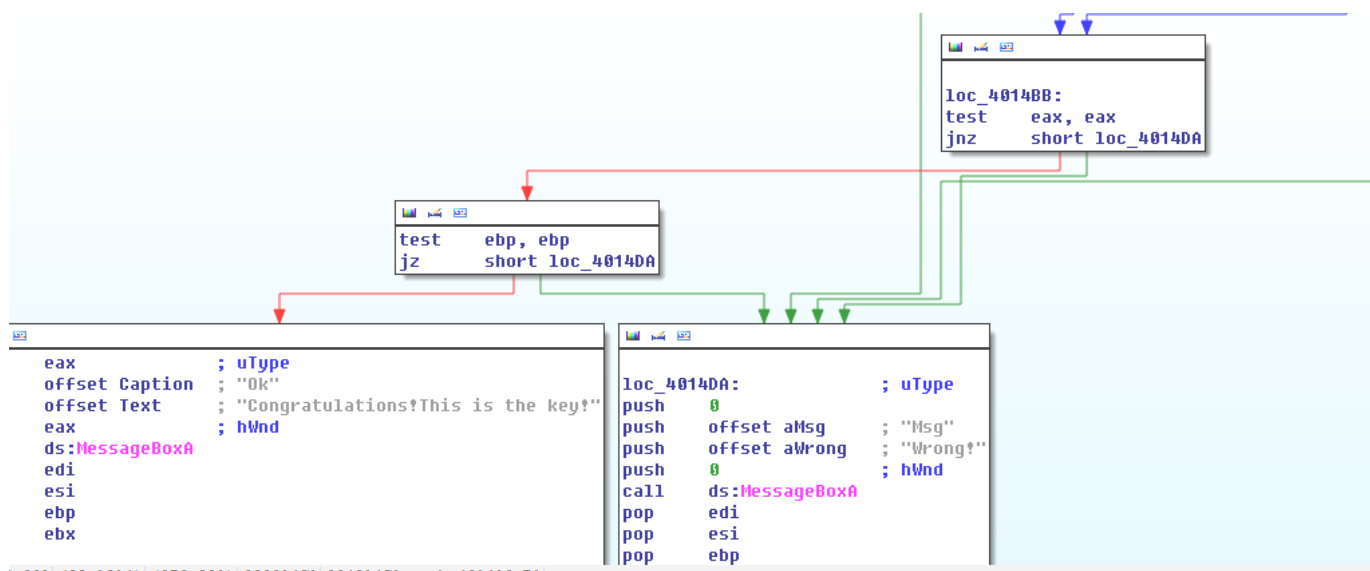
loc_4014BB:
test eax, eax
jnz short loc_4014DA

test ebp, ebp
jz short loc_4014DA

eax ; uType
offset Caption ; "Ok"
offset Text ; "Congratulations!This is the key!"
eax ; hWnd
ds:MessageBoxA
edi
esi
ebp
ebx

loc_4014DA: ; uType
push 0
push offset aMsg ; "Msg"
push offset aWrong ; "Wrong!"
push 0 ; hWnd
call ds:MessageBoxA
pop edi
pop esi
pop ebp